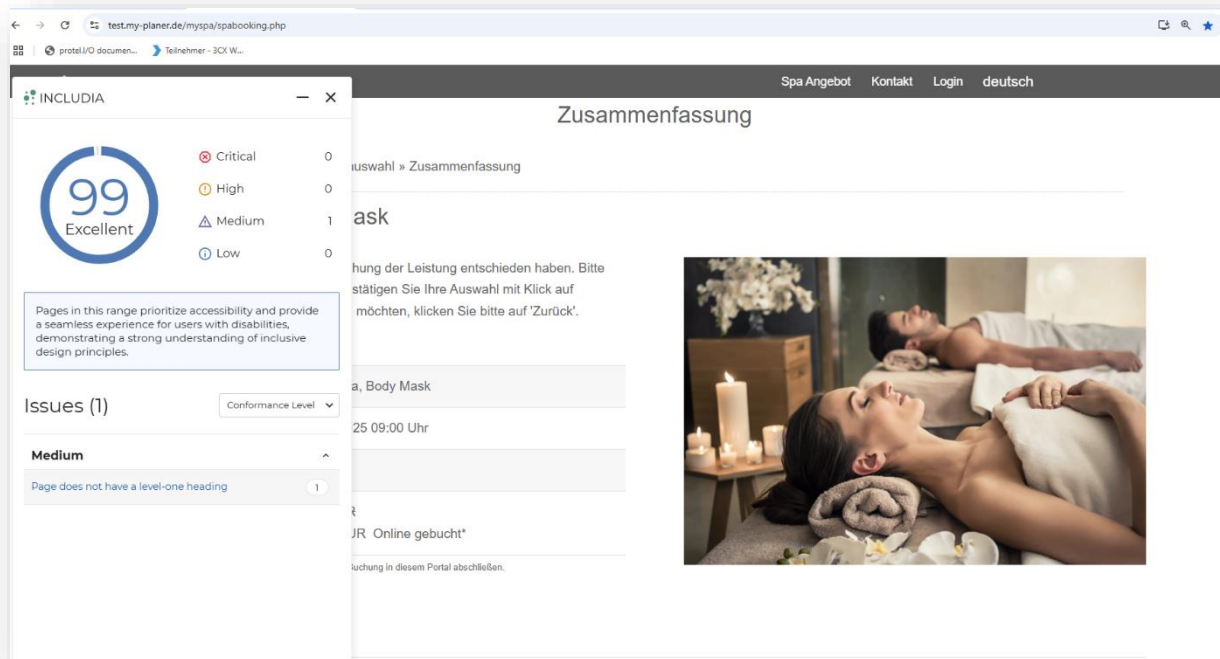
test.my-planer.de/myspa/spabooking.php

protel.I/O documen... Teilnehmer - 3CX W...

INCLUDIA

99
Excellent

Critical 0
High 0
Medium 1
Low 0

Pages in this range prioritize accessibility and provide a seamless experience for users with disabilities, demonstrating a strong understanding of inclusive design principles.

Issues (1)

Conformance Level

Medium

Page does not have a level-one heading 1

Spa Angebot Kontakt Login deutsch

Zusammenfassung

uswahl » Zusammenfassung

ask

hung der Leistung entschieden haben. Bitte stätigen Sie Ihre Auswahl mit Klick auf möchten, klicken Sie bitte auf 'Zurück'.

a, Body Mask

25 09:00 Uhr

R
JR Online gebucht*

uchung in diesem Portal abschließen.